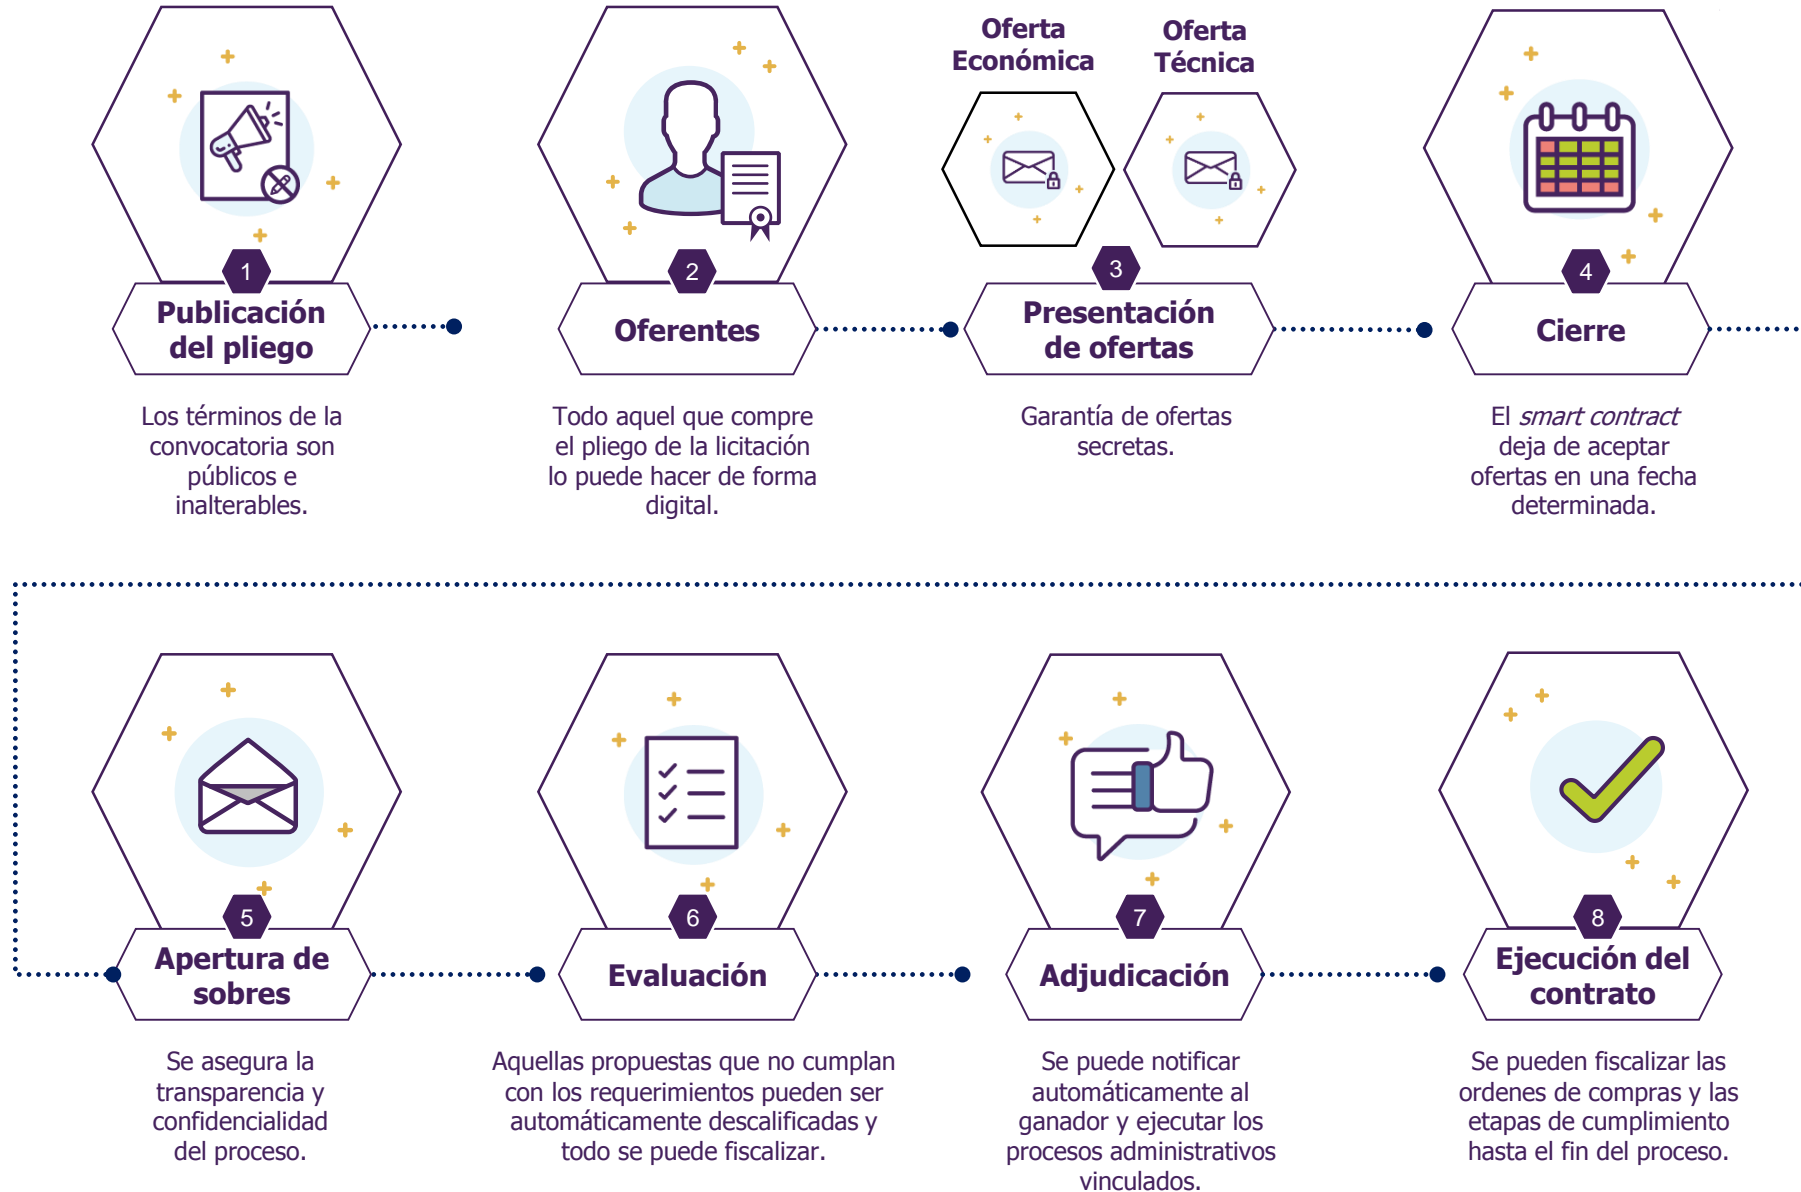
1
Publicación del pliego

Los términos de la convocatoria son públicos e inalterables.

2
Oferentes

Todo aquel que compre el pliego de la licitación lo puede hacer de forma digital.

Oferta Económica

Oferta Técnica

3
Presentación de ofertas

Garantía de ofertas secretas.

4
Cierre

El *smart contract* deja de aceptar ofertas en una fecha determinada.

5
Apertura de sobres

Se asegura la transparencia y confidencialidad del proceso.

6
Evaluación

Aquellas propuestas que no cumplan con los requerimientos pueden ser automáticamente descalificadas y todo se puede fiscalizar.

7
Adjudicación

Se puede notificar automáticamente al ganador y ejecutar los procesos administrativos vinculados.

8
Ejecución del contrato

Se pueden fiscalizar las ordenes de compras y las etapas de cumplimiento hasta el fin del proceso.